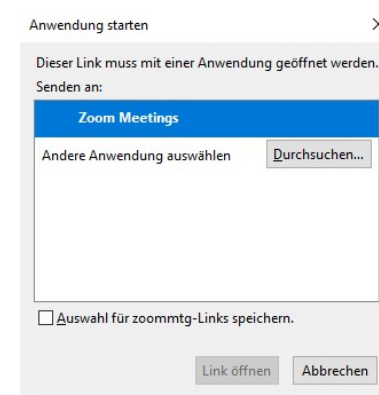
Anwendung starten

Dieser Link muss mit einer Anwendung geöffnet werden.
Senden an:

Zoom Meetings

Andere Anwendung auswählen

Durchsuchen...

Auswahl für zoommtg-Links speichern.

Link öffnen

Abbrechen